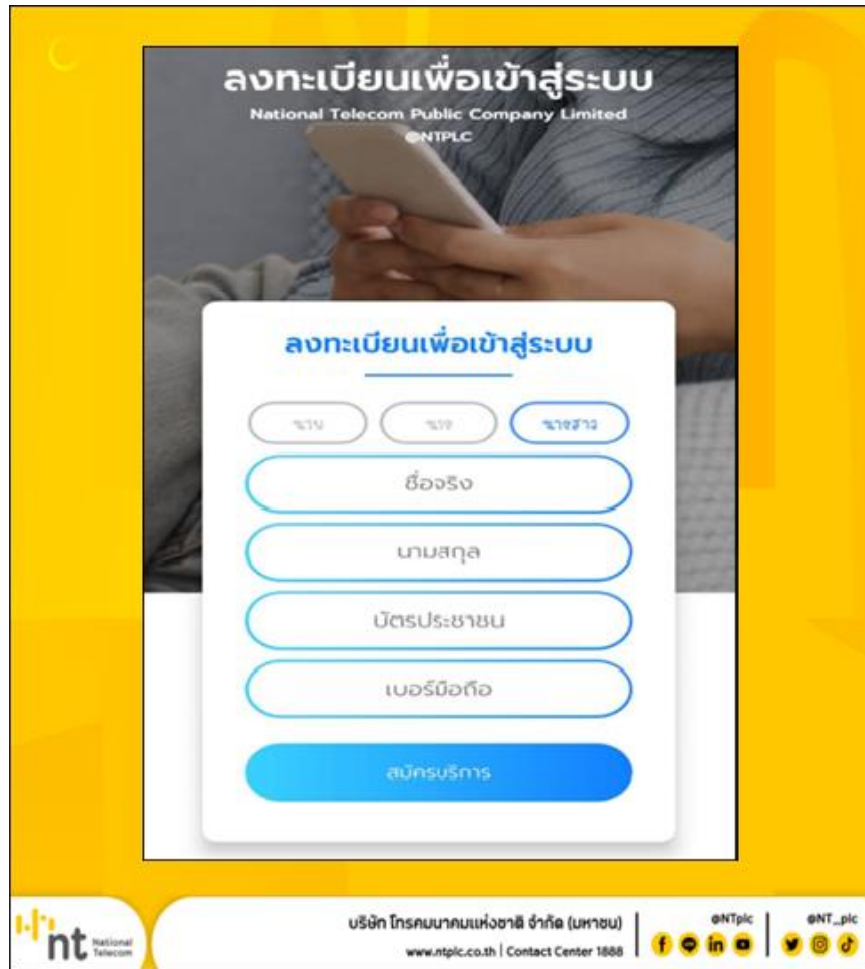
ลงทะเบียนเพื่อเข้าสู่ระบบ
National Telecom Public Company Limited
@NTPLC

ลงทะเบียนเพื่อเข้าสู่ระบบ

นาย
นาง
นางสาว

ชื่อจริง

นามสกุล

บัตรประชาชน

เบอร์มือถือ

สมัครบริการ

nt National Telecom

บริษัท โทรคมนาคมแห่งชาติ จำกัด (มหาชน)
www.ntplc.co.th | Contact Center 1888

@NTplc

@NT_plc